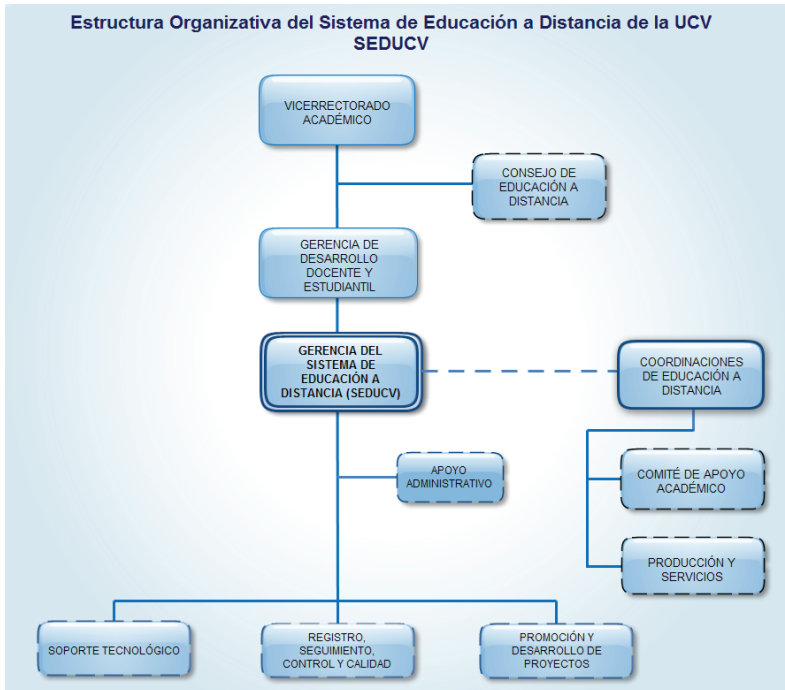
Estructura Organizativa del Sistema de Educación a Distancia de la UCV
SEDUCV

VICERRECTORADO ACADÉMICO

CONSEJO DE EDUCACIÓN A DISTANCIA

GERENCIA DE DESARROLLO DOCENTE Y ESTUDIANTIL

GERENCIA DEL SISTEMA DE EDUCACIÓN A DISTANCIA (SEDUCV)

COORDINACIONES DE EDUCACIÓN A DISTANCIA

APOYO ADMINISTRATIVO

COMITÉ DE APOYO ACADÉMICO

PRODUCCIÓN Y SERVICIOS

SOPORTE TECNOLÓGICO

REGISTRO, SEGUIMIENTO, CONTROL Y CALIDAD

PROMOCIÓN Y DESARROLLO DE PROYECTOS